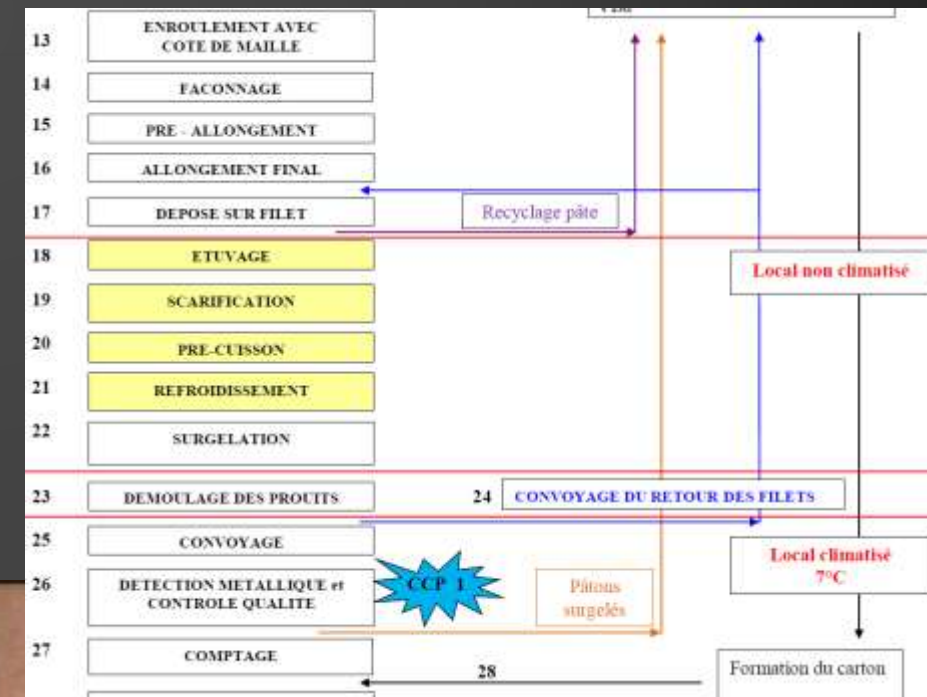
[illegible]

13 ENROULEMENT AVEC COTE DE MAILLE

14 FACONNAGE

15 PRE - ALLONGEMENT

16 ALLONGEMENT FINAL

17 DEPOSE SUR FILET

Recyclage pâte

18 ETUVAGE

Local non climatisé

19 SCARIFICATION

20 PRE-CUISSON

21 REFROIDISSEMENT

22 SURGELATION

23 DEMOULAGE DES PROUITS

24 CONVOYAGE DU RETOUR DES FILETS

25 CONVOYAGE

Local climatisé 7°C

26 DETECTION METALLIQUE et CONTROLE QUALITE

CCP 1

Pâtons surgelés

27 COMPTAGE

28

Formation du carton